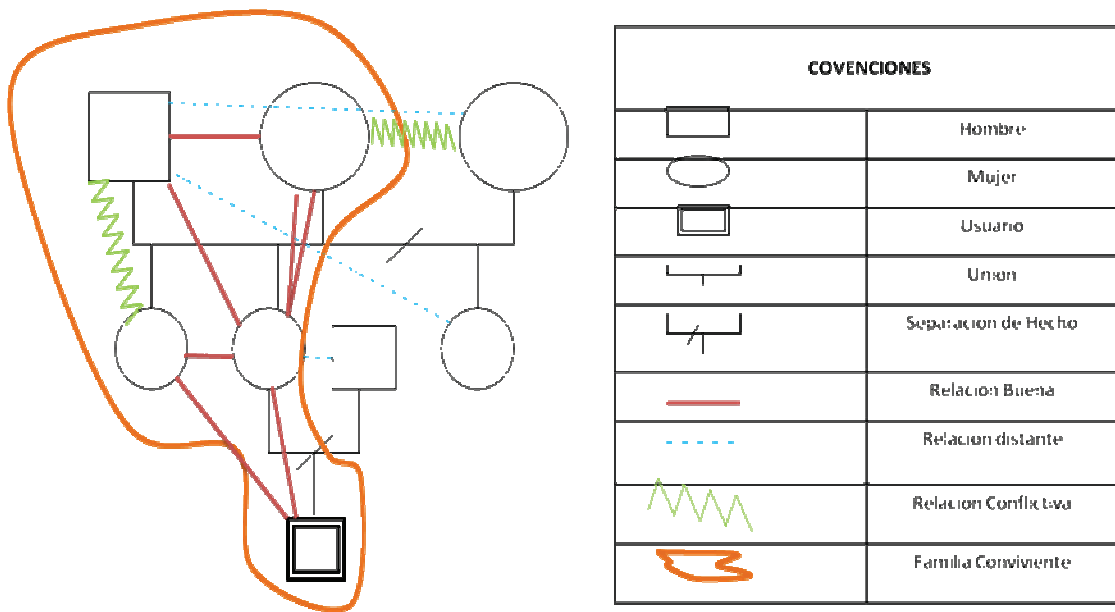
| COVENCIONES | |
|---|---|
| | Hombre |
| | Mujer |
| | Usuario |
| | Union |
| | Separacion de Hecho |
| | Relacion Buena |
| | Relacion distante |
| | Relacion Conflictiva |
| | Familia Conviviente |